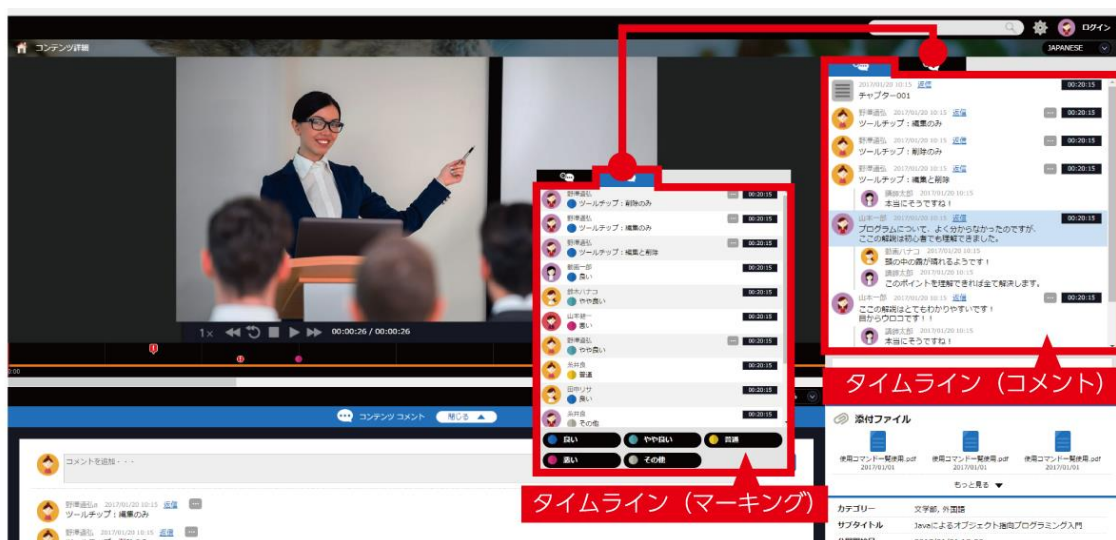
ログイン
コンテンツ詳細
JAPANESE

2017/01/20 10:15 返信 00:20:15
チャプター001
野岸通弘 2017/01/20 10:15 返信 00:20:15
ツールチップ：編集のみ
野岸通弘 2017/01/20 10:15 返信 00:20:15
ツールチップ：削除のみ
野岸通弘 2017/01/20 10:15 返信 00:20:15
ツールチップ：編集と削除
講師太郎 2017/01/20 10:15
本当にそうですね！
山本一郎 2017/01/20 10:15 返信 00:20:15
プログラムについて、よく分からなかったのですが、ここの解説は初心者でも理解できました。
若菜ハナコ 2017/01/20 10:15
頭の中の霧が晴れるようです！
講師太郎 2017/01/20 10:15
このポイントを理解できれば全て解決します。
山本一郎 2017/01/20 10:15 返信 00:20:15
ここの解説はとてもわかりやすいです！
目からウロコです！！
講師太郎 2017/01/20 10:15
本当にそうですね！

タイムライン（コメント）

野岸通弘 ツールチップ：削除のみ 00:20:15
野岸通弘 ツールチップ：編集のみ 00:20:15
野岸通弘 ツールチップ：編集と削除 00:20:15
新宿一郎 良い 00:20:15
鈴木ハナコ やや良い 00:20:15
山本健一 悪い 00:20:15
野岸通弘 やや良い 00:20:15
呉井良 普通 00:20:15
田中リサ 良い 00:20:15
呉井良 その他 00:20:15
良い やや良い 普通
悪い その他

タイムライン（マーキング）

1× 00:00:26 / 00:00:26
0:00

コンテンツ コメント 閉じる
コメントを追加・・・
野岸通弘 2017/01/20 10:15 返信
ツールチップ：編集のみ
野岸通弘 2017/01/20 10:15 返信

添付ファイル
使用コマンド一覧使用.pdf 2017/01/01
使用コマンド一覧使用.pdf 2017/01/01
使用コマンド一覧使用.pdf 2017/01/01
もっと見る
カテゴリー 文学部, 外国語
サブタイトル Javaによるオブジェクト指向プログラミング入門